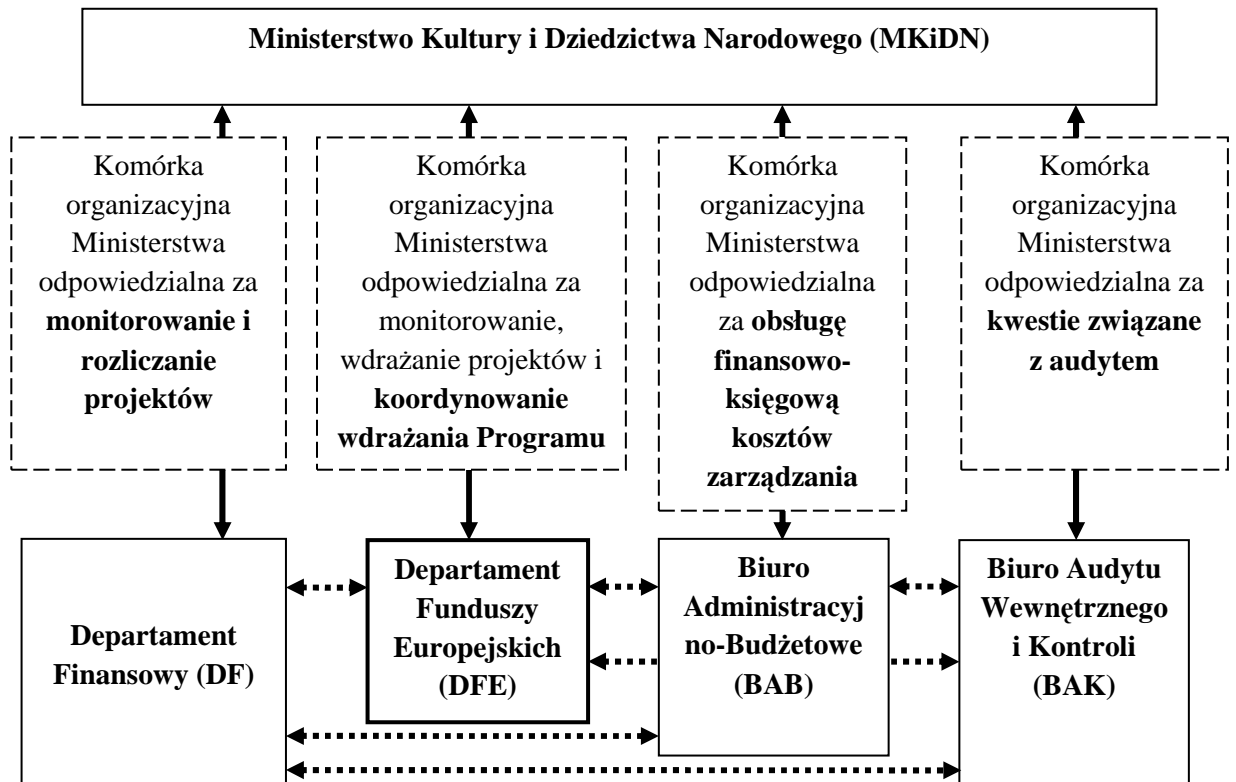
Ministerstwo Kultury i Dziedzictwa Narodowego (MKiDN)

Komórka organizacyjna Ministerstwa odpowiedzialna za **monitorowanie i rozliczanie projektów**

Komórka organizacyjna Ministerstwa odpowiedzialna za monitorowanie, wdrażanie projektów i **koordynowanie wdrażania Programu**

Komórka organizacyjna Ministerstwa odpowiedzialna za **obsługę finansowo-księgową kosztów zarządzania**

Komórka organizacyjna Ministerstwa odpowiedzialna za **kwestie związane z audytem**

Departament Finansowy (DF)

Departament Funduszy Europejskich (DFE)

Biuro Administracyjno-Budżetowe (BAB)

Biuro Audytu Wewnętrznego i Kontroli (BAK)